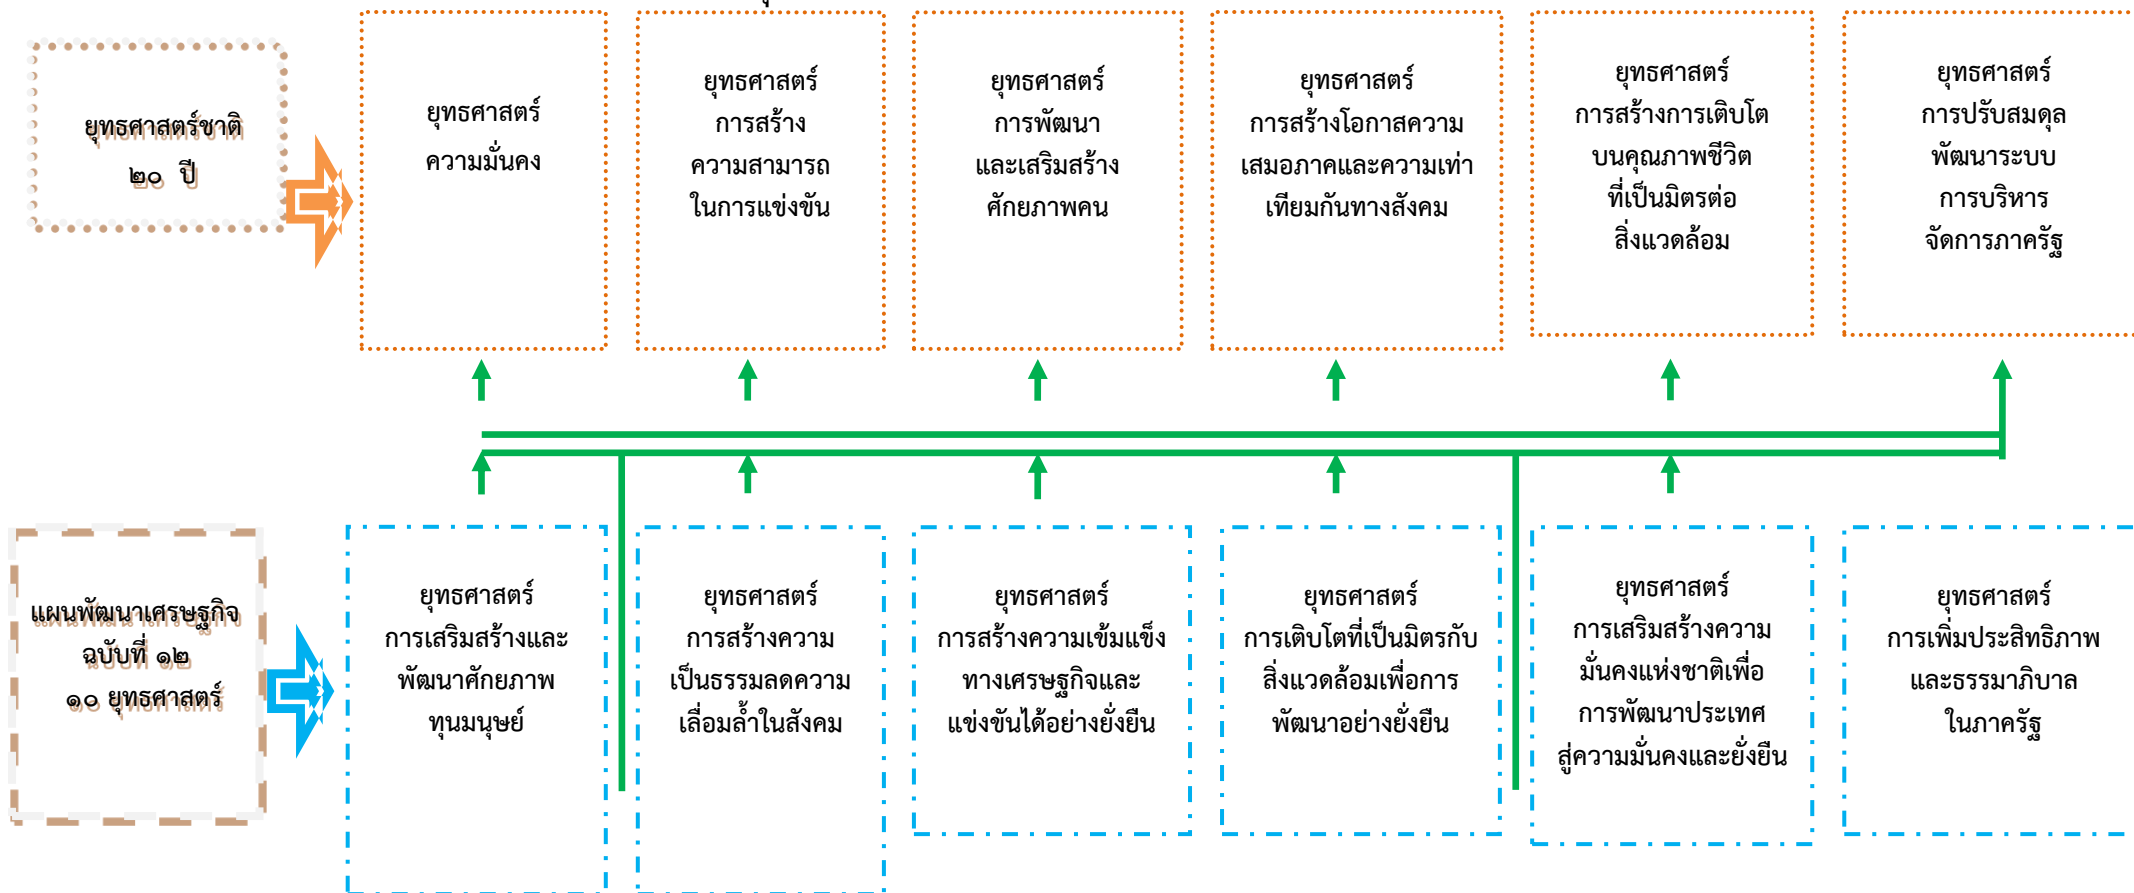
ยุทธศาสตร์ชาติ
๒๐ ปี

ยุทธศาสตร์
ความมั่นคง

ยุทธศาสตร์
การสร้าง
ความสามารถ
ในการแข่งขัน

ยุทธศาสตร์
การพัฒนา
และเสริมสร้าง
ศักยภาพคน

ยุทธศาสตร์
การสร้างโอกาสความ
เสมอภาคและความเท่า
เทียมกันทางสังคม

ยุทธศาสตร์
การสร้างการเติบโต
บนคุณภาพชีวิต
ที่เป็นมิตรต่อ
สิ่งแวดล้อม

ยุทธศาสตร์
การปรับสมดุล
พัฒนาระบบ
การบริหาร
จัดการภาครัฐ

แผนพัฒนาเศรษฐกิจ
ฉบับที่ ๑๒
๑๐ ยุทธศาสตร์

ยุทธศาสตร์
การเสริมสร้างและ
พัฒนาศักยภาพ
ทุนมนุษย์

ยุทธศาสตร์
การสร้างความ
เป็นธรรมลดความ
เลื่อมล้ำในสังคม

ยุทธศาสตร์
การสร้างความเข้มแข็ง
ทางเศรษฐกิจและ
แข่งขันได้อย่างยั่งยืน

ยุทธศาสตร์
การเติบโตที่เป็นมิตรกับ
สิ่งแวดล้อมเพื่อการ
พัฒนาอย่างยั่งยืน

ยุทธศาสตร์
การเสริมสร้างความ
มั่นคงแห่งชาติเพื่อ
การพัฒนาประเทศ
สู่ความมั่นคงและยั่งยืน

ยุทธศาสตร์
การเพิ่มประสิทธิภาพ
และธรรมาภิบาล
ในภาครัฐ